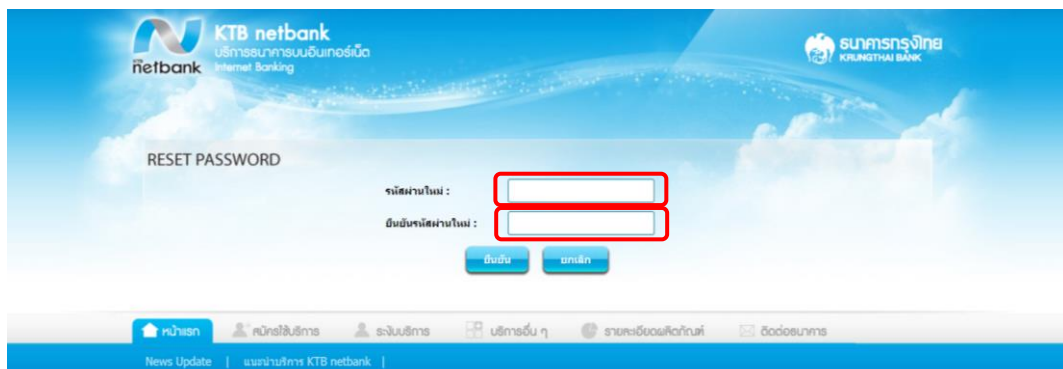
netbank
KTB netbank
บริการธนาคารบนอินเทอร์เน็ต
Internet Banking

ธนาคารกรุงไทย
KRUNGTHAI BANK

RESET PASSWORD

รหัสผ่านใหม่ :
ยืนยันรหัสผ่านใหม่ :

ยืนยัน ยกเลิก

หน้าแรก สมัครใช้บริการ ระบบบริการ บริการอื่น ๆ รายละเอียดผลิตภัณฑ์ ติดต่อธนาคาร

News Update | แนะนำบริการ KTB netbank |